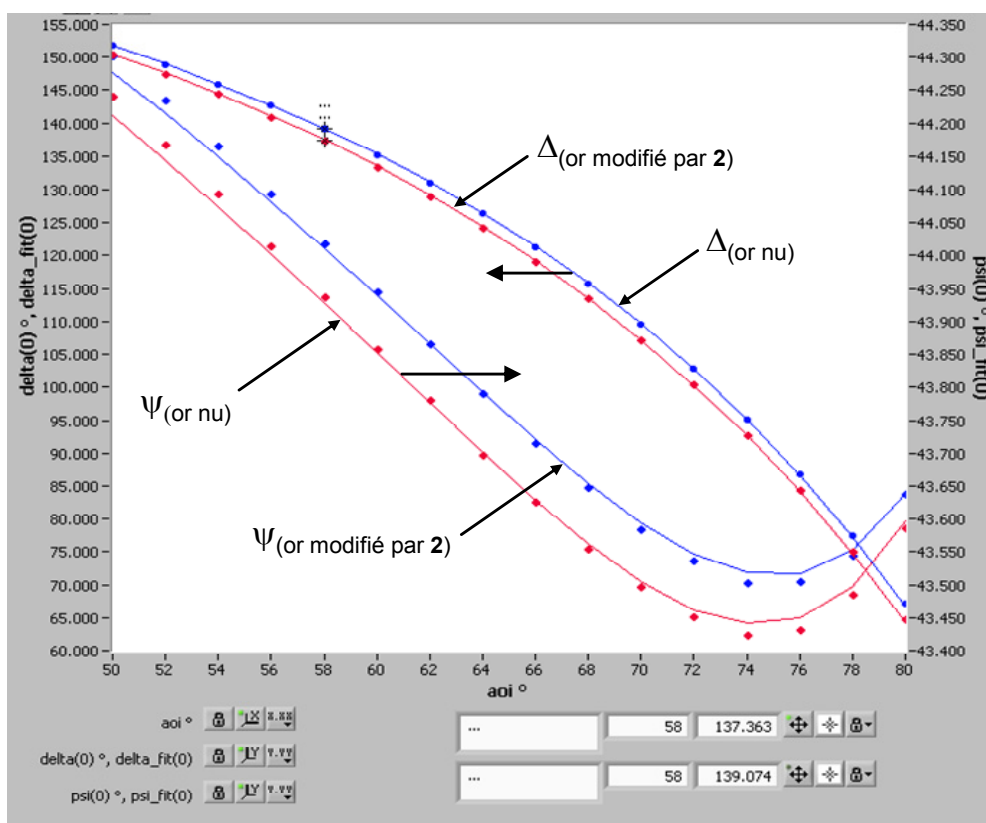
155.000
150.000
145.000
140.000
135.000
130.000
125.000
120.000
115.000
110.000
105.000
100.000
95.000
90.000
85.000
80.000
75.000
70.000
65.000
60.000

delta(0) °, delta_fit(0)

-44.350
-44.300
-44.250
-44.200
-44.150
-44.100
-44.050
-44.000
-43.950
-43.900
-43.850
-43.800
-43.750
-43.700
-43.650
-43.600
-43.550
-43.500
-43.450
-43.400

psi(0) °, psi_fit(0)

$\Delta$(or modifié par **2**)

$\Delta$(or nu)

$\Psi$(or nu)

$\Psi$(or modifié par **2**)

50 52 54 56 58 60 62 64 66 68 70 72 74 76 78 80

aoi °

aoi °

delta(0) °, delta_fit(0)

psi(0) °, psi_fit(0)

...

58 137.363

...

58 139.074